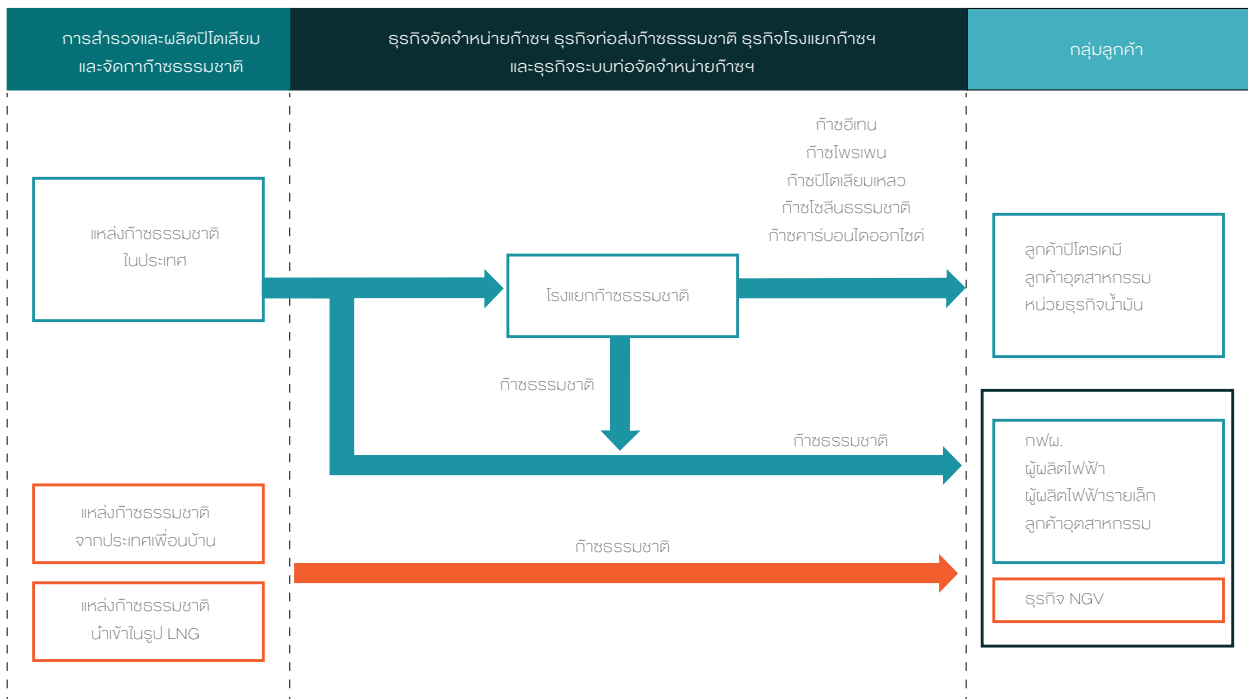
การสำรวจและผลิตปิโตเลียม และจัดกาก๊าซธรรมชาติ

ธุรกิจจัดจำหน่ายก๊าซฯ ธุรกิจท่อส่งก๊าซธรรมชาติ ธุรกิจโรงแยกก๊าซฯ และธุรกิจระบบท่อจัดจำหน่ายก๊าซฯ

กลุ่มลูกค้า

ก๊าซอีเทน
ก๊าซโพรเพน
ก๊าซปิโตเลียมเหลว
ก๊าซโซลีนธรรมชาติ
ก๊าซคาร์บอนไดออกไซด์

แหล่งก๊าซธรรมชาติ ในประเทศ

โรงแยกก๊าซธรรมชาติ

ลูกค้าปิโตรเคมี
ลูกค้าอุตสาหกรรม
หน่วยธุรกิจน้ำมัน

ก๊าซธรรมชาติ

ก๊าซธรรมชาติ

กฟผ.
ผู้ผลิตไฟฟ้า
ผู้ผลิตไฟฟ้ารายเล็ก
ลูกค้าอุตสาหกรรม

แหล่งก๊าซธรรมชาติ จากประเทศเพื่อนบ้าน

ก๊าซธรรมชาติ

แหล่งก๊าซธรรมชาติ นำเข้าในรูป LNG

ธุรกิจ NGV